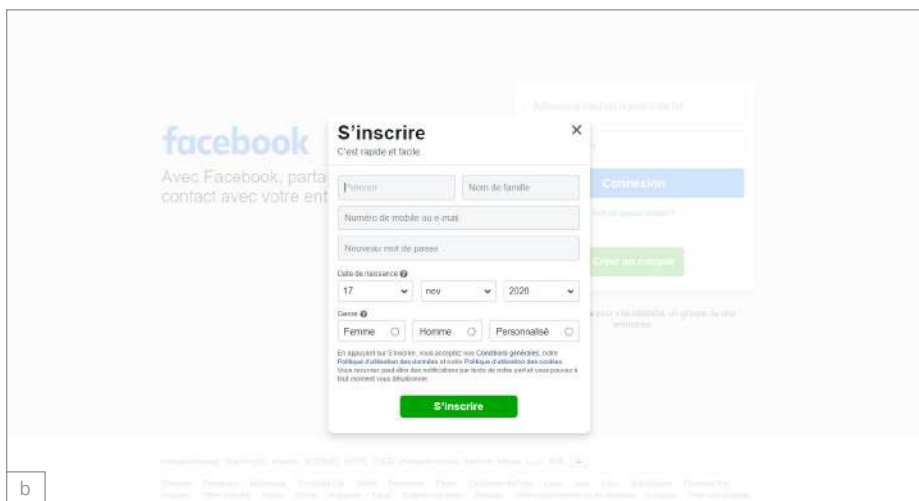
facebook

Avec Facebook, parta
contact avec votre ent

S'inscrire
C'est rapide et facile.

Prénom
Nom de famille
Numéro de mobile ou e-mail
Nouveau mot de passe

Date de naissance
17
nov
2020

Genre
Femme
Homme
Personnalisé

En appuyant sur S'inscrire, vous acceptez nos Conditions générales, notre Politique d'utilisation des données et notre Politique d'utilisation des cookies. Vous recevrez peut-être des notifications par texto de notre part et vous pouvez à tout moment vous désabonner.

S'inscrire

Connexion

Créer un compte

b